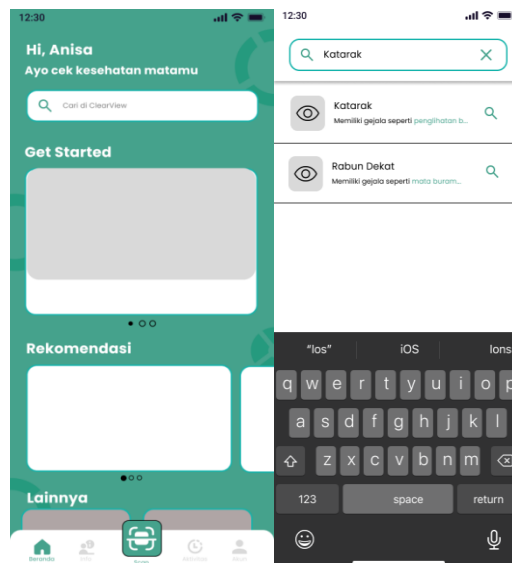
12:30

Hi, Anisa
Ayo cek kesehatan matamu

Cari di ClearView

Get Started

Rekomendasi

Lainnya

Beranda
Info
Scan
Aktivitas
Akun

12:30

Katarak

Katarak
Memiliki gejala seperti penglihatan b...

Rabun Dekat
Memiliki gejala seperti mata buram...

"Ios"
iOS
Ions

q w e r t y u i o p
a s d f g h j k l
z x c v b n m
123
space
return